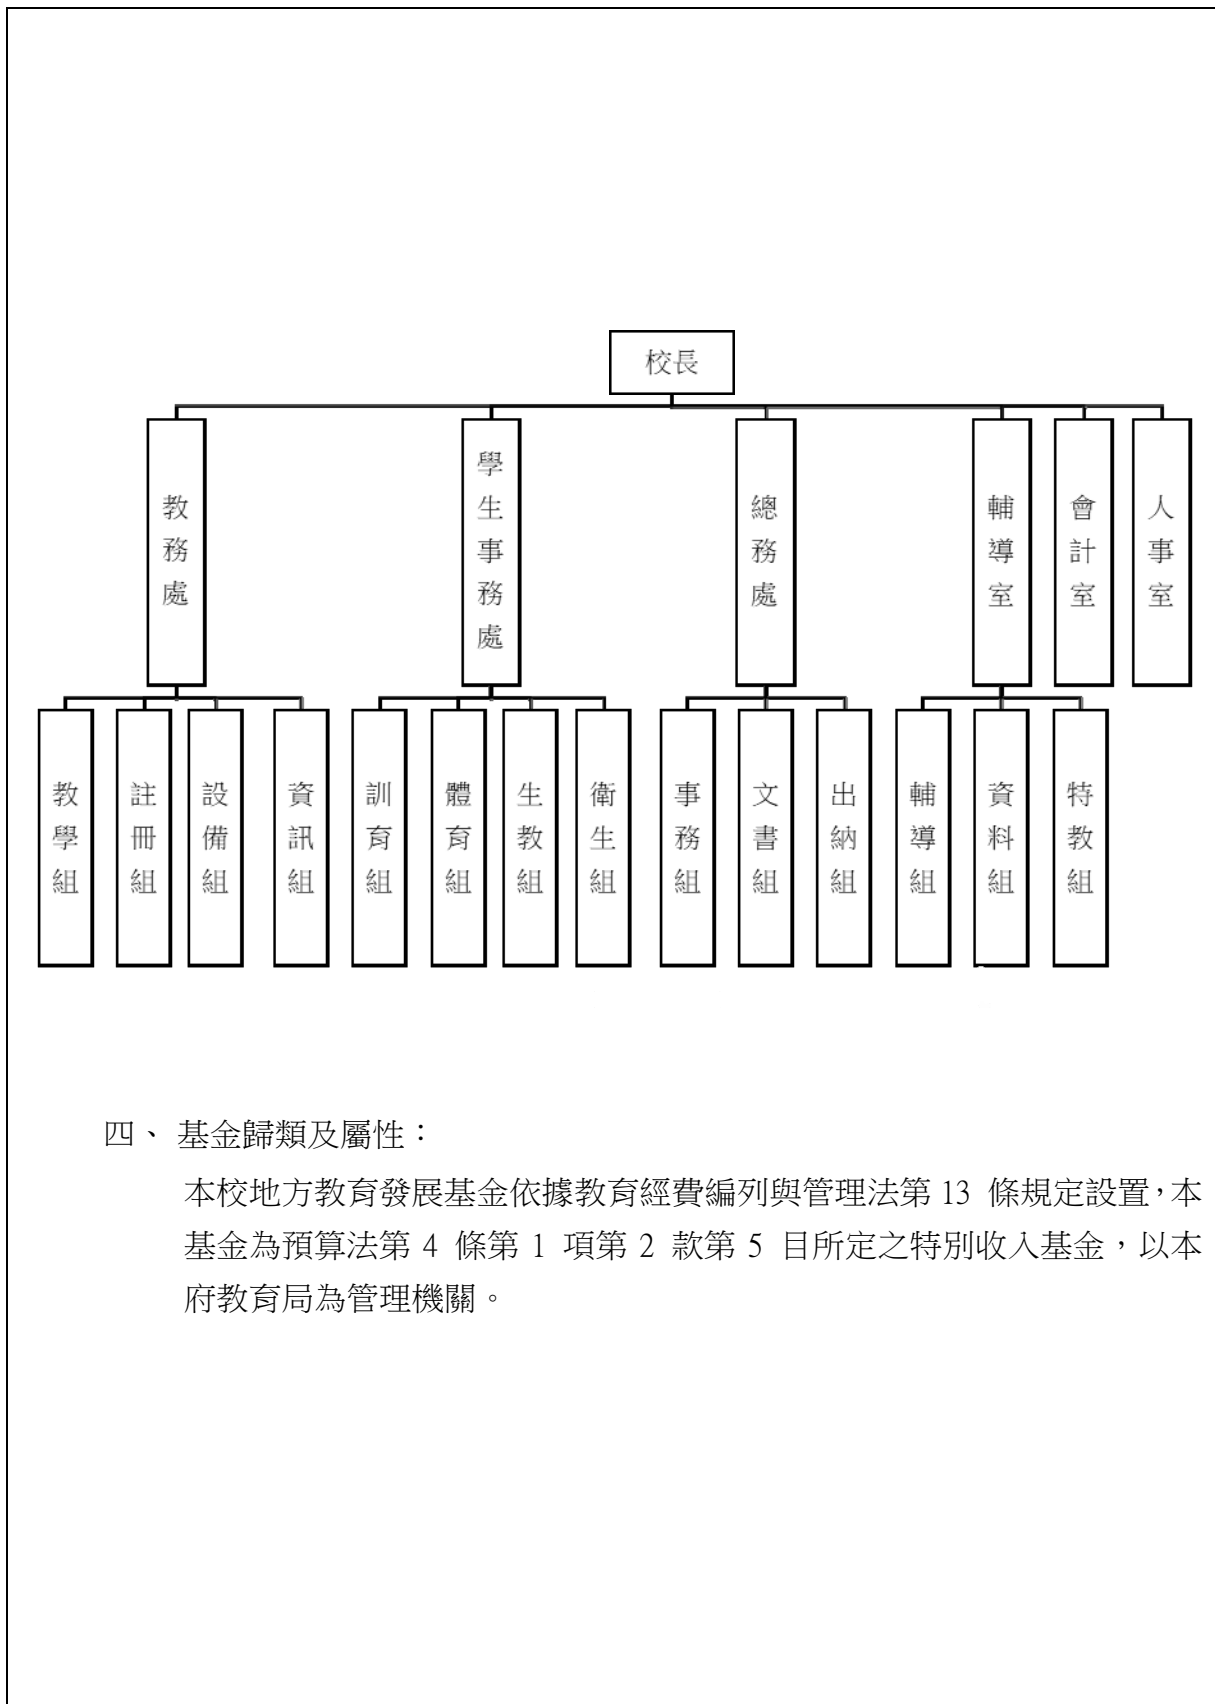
校長

教務處

學生事務處

總務處

輔導室

會計室

人事室

教學組

註冊組

設備組

資訊組

訓育組

體育組

生教組

衛生組

事務組

文書組

出納組

輔導組

資料組

特教組

四、 基金歸類及屬性：

本校地方教育發展基金依據教育經費編列與管理法第 13 條規定設置，本基金為預算法第 4 條第 1 項第 2 款第 5 目所定之特別收入基金，以本府教育局為管理機關。